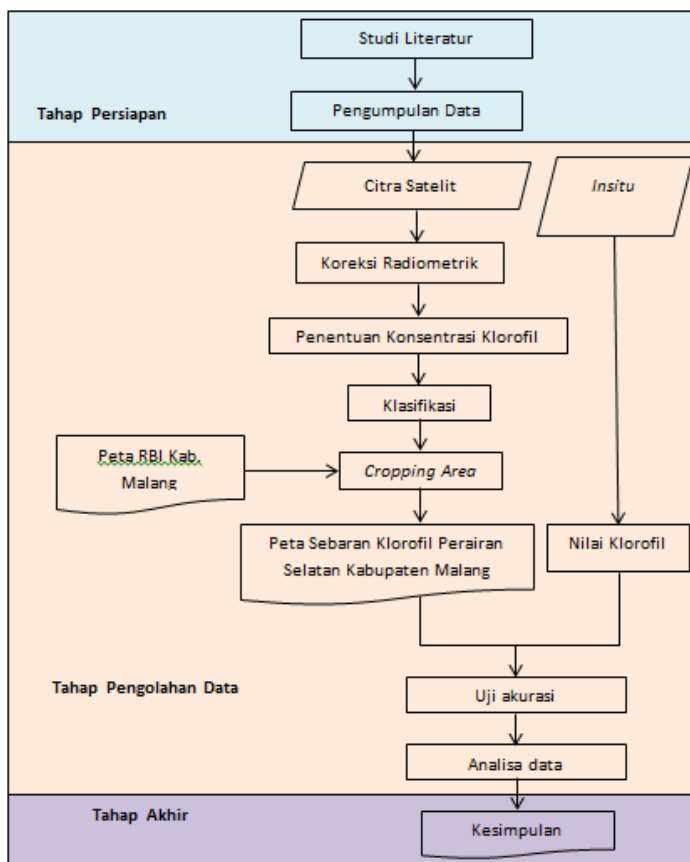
Studi Literatur

Tahap Persiapan

Pengumpulan Data

Citra Satelit

Insitu

Koreksi Radiometrik

Penentuan Konsentrasi Klorofil

Klasifikasi

Peta RBI Kab. Malang

Cropping Area

Peta Sebaran Klorofil Perairan Selatan Kabupaten Malang

Nilai Klorofil

Tahap Pengolahan Data

Uji akurasi

Analisa data

Tahap Akhir

Kesimpulan